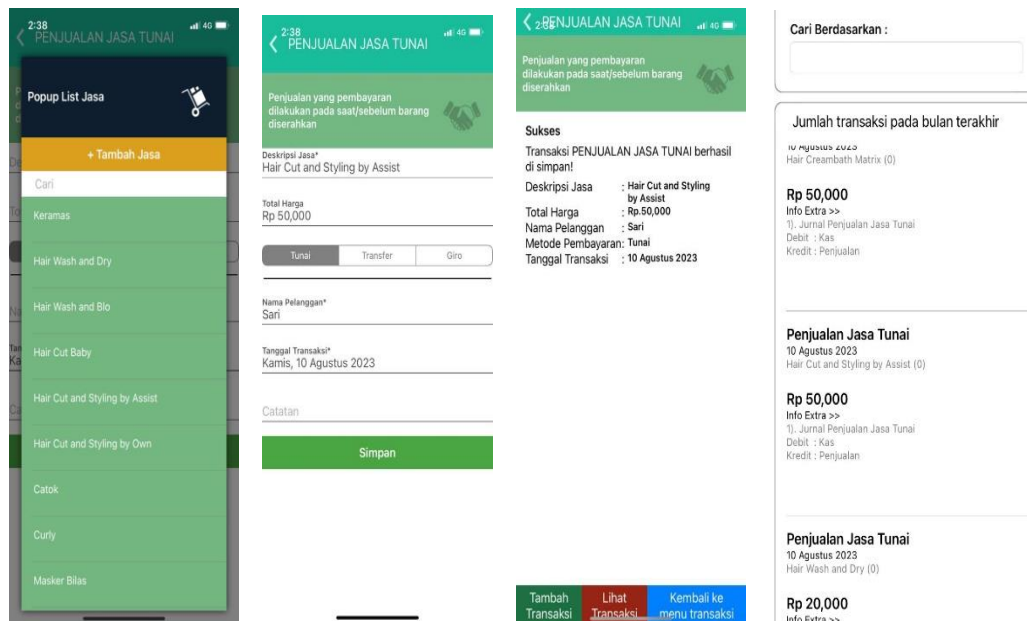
2:38
PENJUALAN JASA TUNAI
4G

Popup List Jasa

+ Tambah Jasa

Cari

Keramas

Hair Wash and Dry

Hair Wash and Blo

Hair Cut Baby

Hair Cut and Styling by Assist

Hair Cut and Styling by Own

Catok

Curly

Masker Bilas

2:38
PENJUALAN JASA TUNAI
4G

Penjualan yang pembayaran dilakukan pada saat/sebelum barang diserahkan

Deskripsi Jasa*
Hair Cut and Styling by Assist

Total Harga
Rp 50,000

Tunai | Transfer | Giro

Nama Pelanggan*
Sari

Tanggal Transaksi*
Kamis, 10 Agustus 2023

Catatan

Simpan

2:38 PENJUALAN JASA TUNAI
4G

Penjualan yang pembayaran dilakukan pada saat/sebelum barang diserahkan

Sukses
Transaksi PENJUALAN JASA TUNAI berhasil di simpan!
Deskripsi Jasa : Hair Cut and Styling by Assist
Total Harga : Rp.50,000
Nama Pelanggan : Sari
Metode Pembayaran: Tunai
Tanggal Transaksi : 10 Agustus 2023

Tambah Transaksi
Lihat Transaksi
Kembali ke menu transaksi

Cari Berdasarkan :

Jumlah transaksi pada bulan terakhir
10 Agustus 2023
Hair Creambath Matrix (0)

Rp 50,000
Info Extra >>
1). Jurnal Penjualan Jasa Tunai
Debit : Kas
Kredit : Penjualan

Penjualan Jasa Tunai
10 Agustus 2023
Hair Cut and Styling by Assist (0)

Rp 50,000
Info Extra >>
1). Jurnal Penjualan Jasa Tunai
Debit : Kas
Kredit : Penjualan

Penjualan Jasa Tunai
10 Agustus 2023
Hair Wash and Dry (0)

Rp 20,000
Info Extra >>